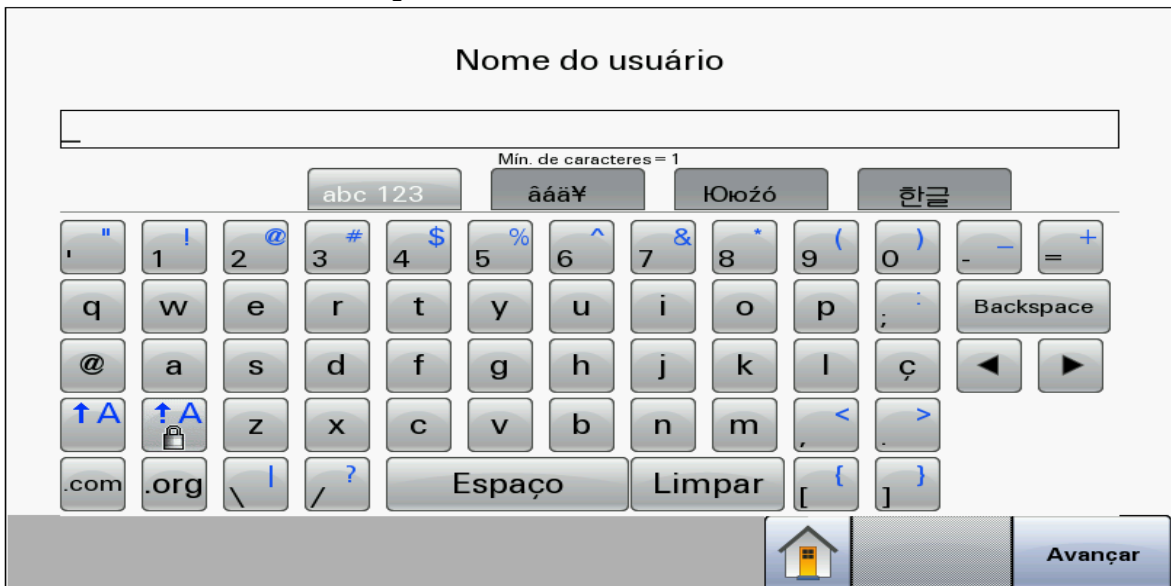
Nome do usuário

_

Mín. de caracteres = 1

abc 123 âáä¥ Ююźó 한글

' " 1 ! 2 @ 3 # 4 $ 5 % 6 ^ 7 & 8 * 9 ( 0 ) - _ = +

q w e r t y u i o p ; : Backspace

@ a s d f g h j k l ç ◄ ►

↑A ↑A z x c v b n m , < . >

.com .org \ | / ? Espaço Limpar [ { ] }

Avançar